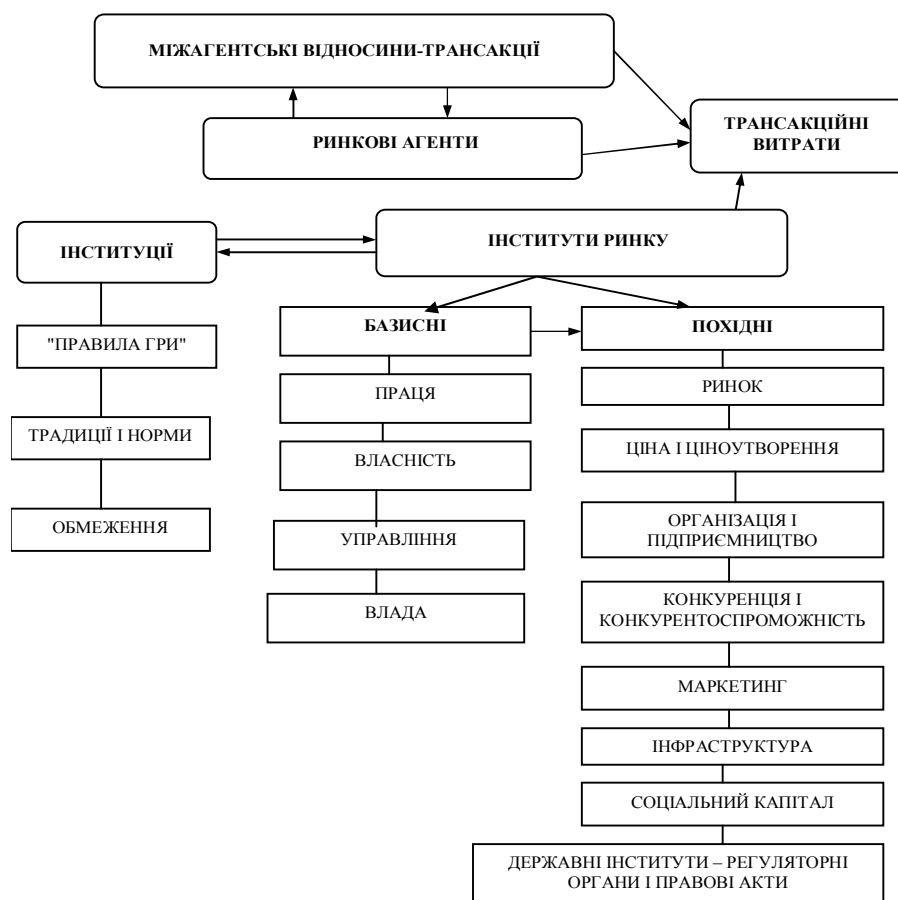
МІЖАГЕНТСЬКІ ВІДНОСИНИ-ТРАНСАКЦІЇ

РИНКОВІ АГЕНТИ

ТРАНСАКЦІЙНІ ВИТРАТИ

ІНСТИТУЦІЇ

ІНСТИТУТИ РИНКУ

"ПРАВИЛА ГРИ"

ТРАДИЦІЇ І НОРМИ

ОБМЕЖЕННЯ

БАЗИСНІ

ПРАЦЯ

ВЛАСНІСТЬ

УПРАВЛІННЯ

ВЛАДА

ПОХІДНІ

РИНОК

ЦІНА І ЦІНОУТВОРЕННЯ

ОРГАНІЗАЦІЯ І ПІДПРИЄМНИЦТВО

КОНКУРЕНЦІЯ І КОНКУРЕНТОСПРОМОЖНІСТЬ

МАРКЕТИНГ

ІНФРАСТРУКТУРА

СОЦІАЛЬНИЙ КАПІТАЛ

ДЕРЖАВНІ ІНСТИТУТИ – РЕГУЛЯТОРНІ ОРГАНИ І ПРАВОВІ АКТИ